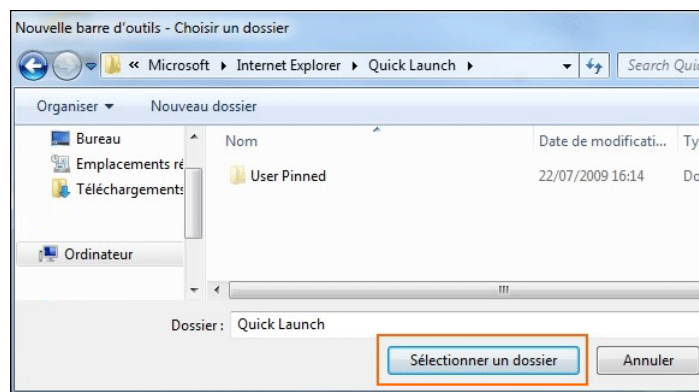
Nouvelle barre d'outils - Choisir un dossier

« Microsoft ▸ Internet Explorer ▸ Quick Launch ▸

Search Quic

Organiser ▾ Nouveau dossier

Bureau

Emplacements ré

Téléchargements

Ordinateur

| Nom | Date de modificati... | Ty |
|---|---|---|
| User Pinned | 22/07/2009 16:14 | Do |

Dossier : Quick Launch

Sélectionner un dossier

Annuler